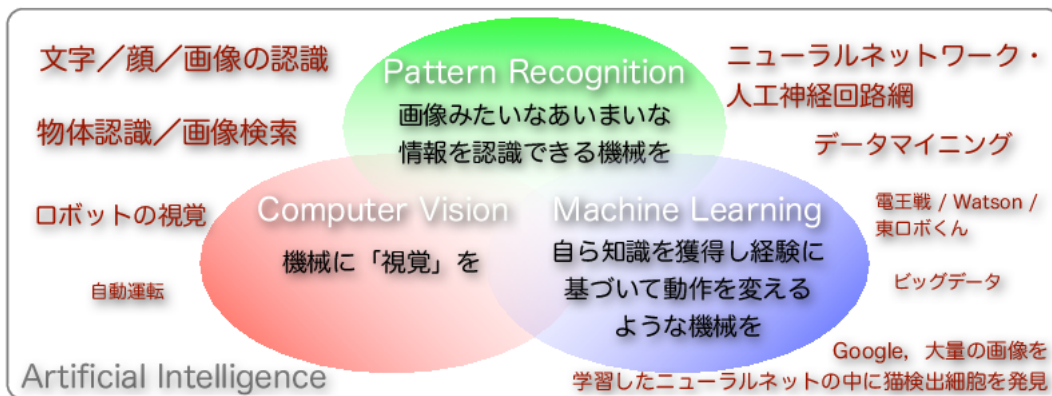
文字／顔／画像の認識

物体認識／画像検索

ロボットの視覚

自動運転

Pattern Recognition
画像みたいなあいまいな情報を認識できる機械を

Computer Vision
機械に「視覚」を

Machine Learning
自ら知識を獲得し経験に基づいて動作を変えるような機械を

ニューラルネットワーク・人工神経回路網

データマイニング

電王戦 / Watson / 東ロボくん

ビッグデータ

Google，大量の画像を学習したニューラルネットの中に猫検出細胞を発見

Artificial Intelligence